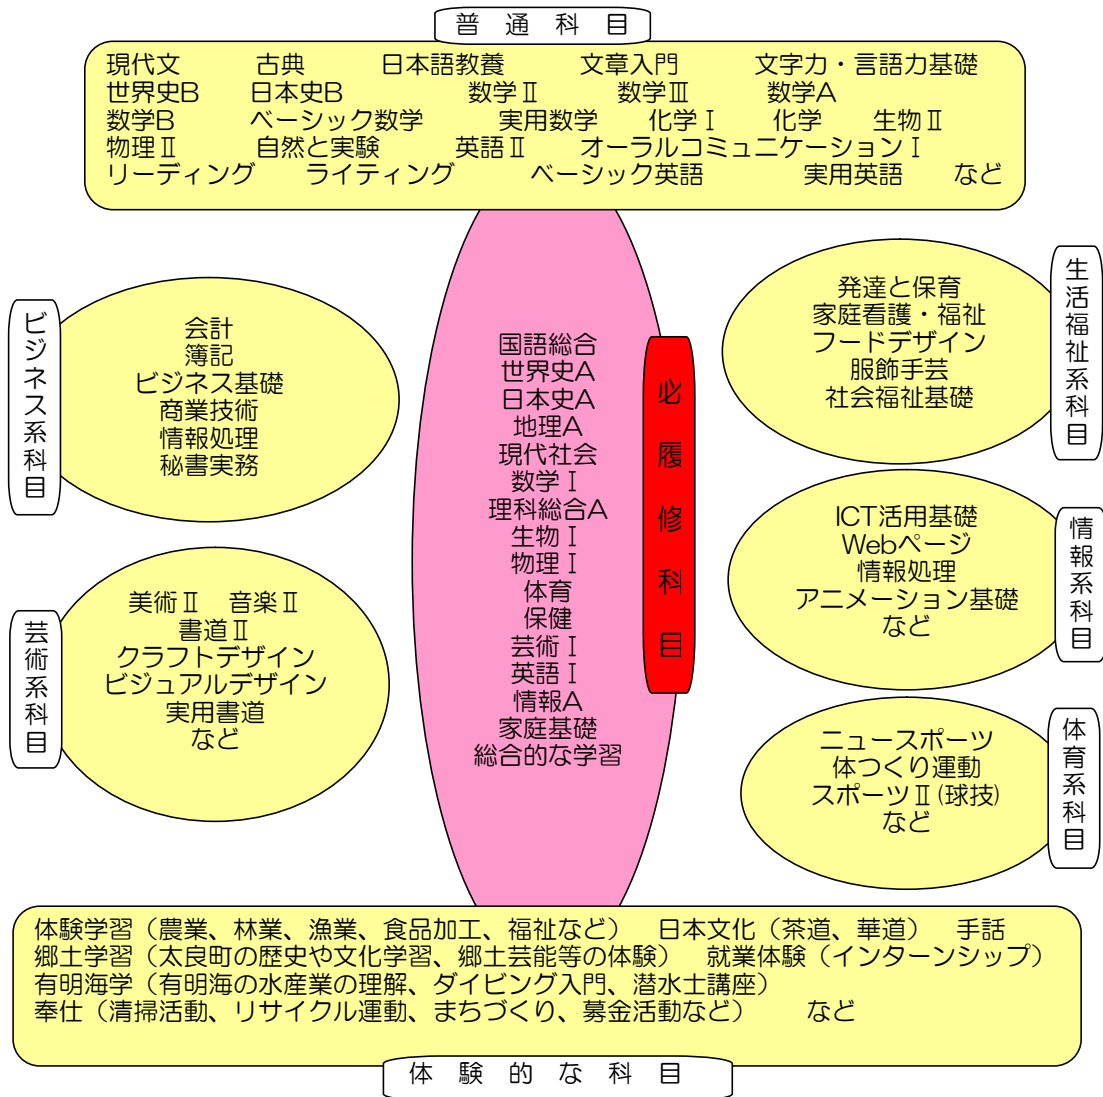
普通科目

現代文　古典　日本語教養　文章入門　文字力・言語力基礎
世界史B　日本史B　数学Ⅱ　数学Ⅲ　数学A
数学B　ベーシック数学　実用数学　化学Ⅰ　化学　生物Ⅱ
物理Ⅱ　自然と実験　英語Ⅱ　オーラルコミュニケーションⅠ
リーディング　ライティング　ベーシック英語　実用英語　など

ビジネス系科目

会計
簿記
ビジネス基礎
商業技術
情報処理
秘書実務

国語総合
世界史A
日本史A
地理A
現代社会
数学Ⅰ
理科総合A
生物Ⅰ
物理Ⅰ
体育
保健
芸術Ⅰ
英語Ⅰ
情報A
家庭基礎
総合的な学習

必履修科目

生活福祉系科目

発達と保育
家庭看護・福祉
フードデザイン
服飾手芸
社会福祉基礎

情報系科目

ICT活用基礎
Webページ
情報処理
アニメーション基礎
など

芸術系科目

美術Ⅱ　音楽Ⅱ
書道Ⅱ
クラフトデザイン
ビジュアルデザイン
実用書道
など

体育系科目

ニュースポーツ
体つくり運動
スポーツⅡ(球技)
など

体験学習（農業、林業、漁業、食品加工、福祉など）　日本文化（茶道、華道）　手話
郷土学習（太良町の歴史や文化学習、郷土芸能等の体験）　就業体験（インターンシップ）
有明海学（有明海の水産業の理解、ダイビング入門、潜水士講座）
奉仕（清掃活動、リサイクル運動、まちづくり、募金活動など）　など

体験的な科目